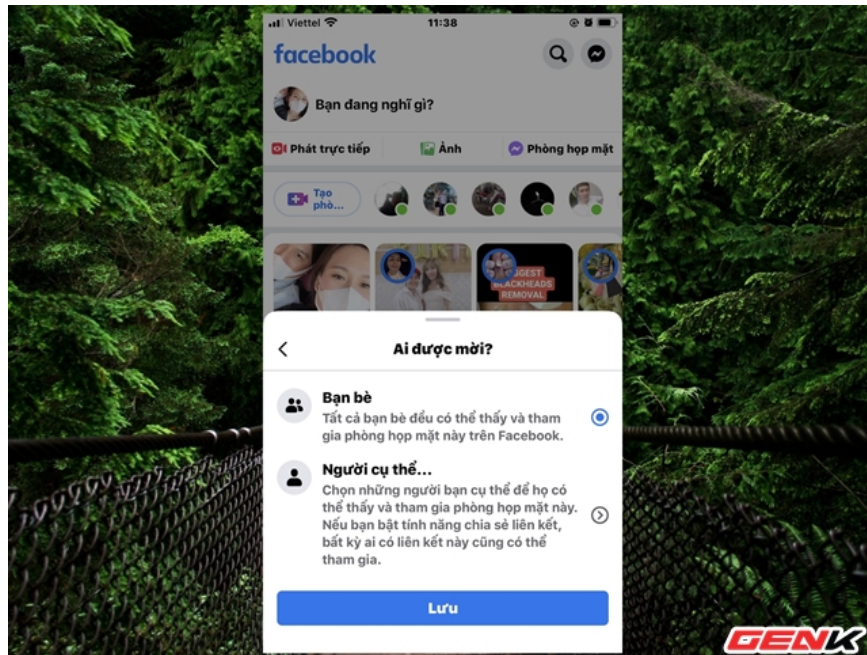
Viettel 11:38

facebook

Bạn đang nghĩ gì?

Phát trực tiếp Ảnh Phòng họp mặt

Tạo phò...

GGEST BLACKHEADS REMOVAL

Ai được mời?

Bạn bè
Tất cả bạn bè đều có thể thấy và tham gia phòng họp mặt này trên Facebook.

Người cụ thể...
Chọn những người bạn cụ thể để họ có thể thấy và tham gia phòng họp mặt này. Nếu bạn bật tính năng chia sẻ liên kết, bất kỳ ai có liên kết này cũng có thể tham gia.

Lưu

GENK